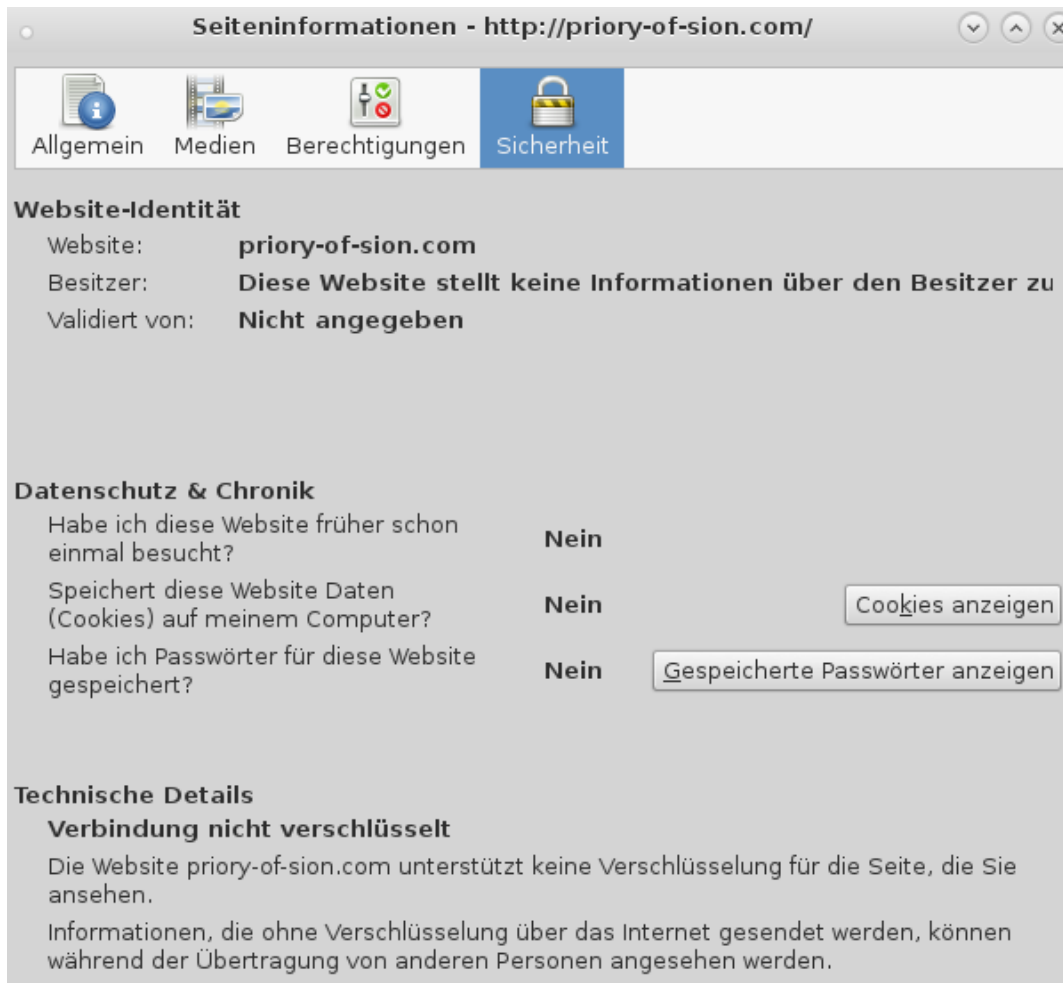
Seiteninformationen - http://priory-of-sion.com/

Allgemein Medien Berechtigungen Sicherheit

Website-Identität

Website: priory-of-sion.com

Besitzer: Diese Website stellt keine Informationen über den Besitzer zu

Validiert von: Nicht angegeben

Datenschutz & Chronik

Habe ich diese Website früher schon einmal besucht? Nein

Speichert diese Website Daten (Cookies) auf meinem Computer? Nein Cookies anzeigen

Habe ich Passwörter für diese Website gespeichert? Nein Gespeicherte Passwörter anzeigen

Technische Details

Verbindung nicht verschlüsselt

Die Website priory-of-sion.com unterstützt keine Verschlüsselung für die Seite, die Sie ansehen.

Informationen, die ohne Verschlüsselung über das Internet gesendet werden, können während der Übertragung von anderen Personen angesehen werden.